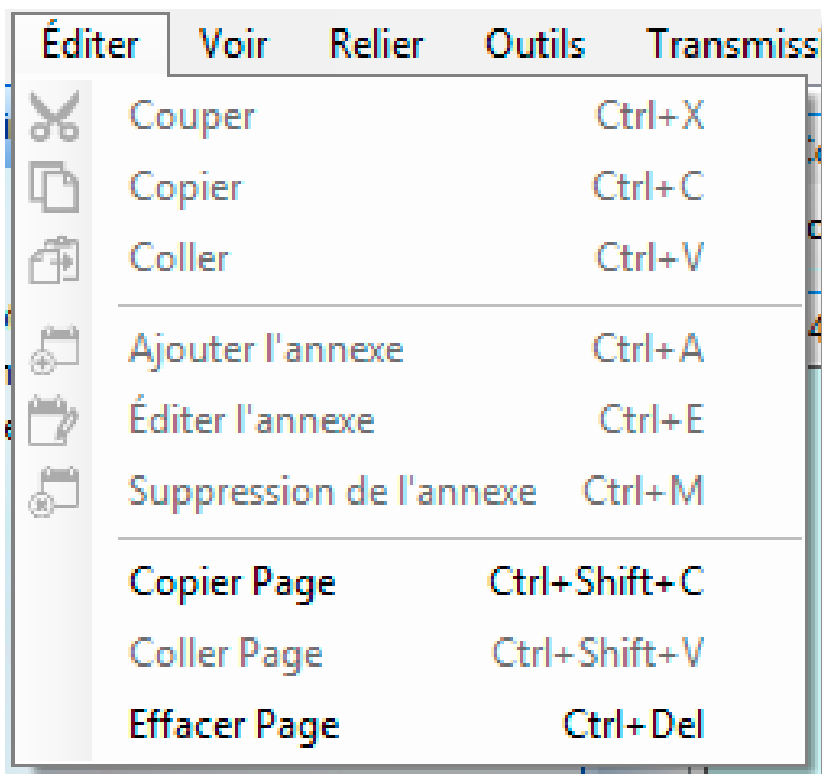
Éditer Voir Relier Outils Transmiss

Couper Ctrl+X
Copier Ctrl+C
Coller Ctrl+V

Ajouter l'annexe Ctrl+A
Éditer l'annexe Ctrl+E
Suppression de l'annexe Ctrl+M

Copier Page Ctrl+Shift+C
Coller Page Ctrl+Shift+V
Effacer Page Ctrl+Del